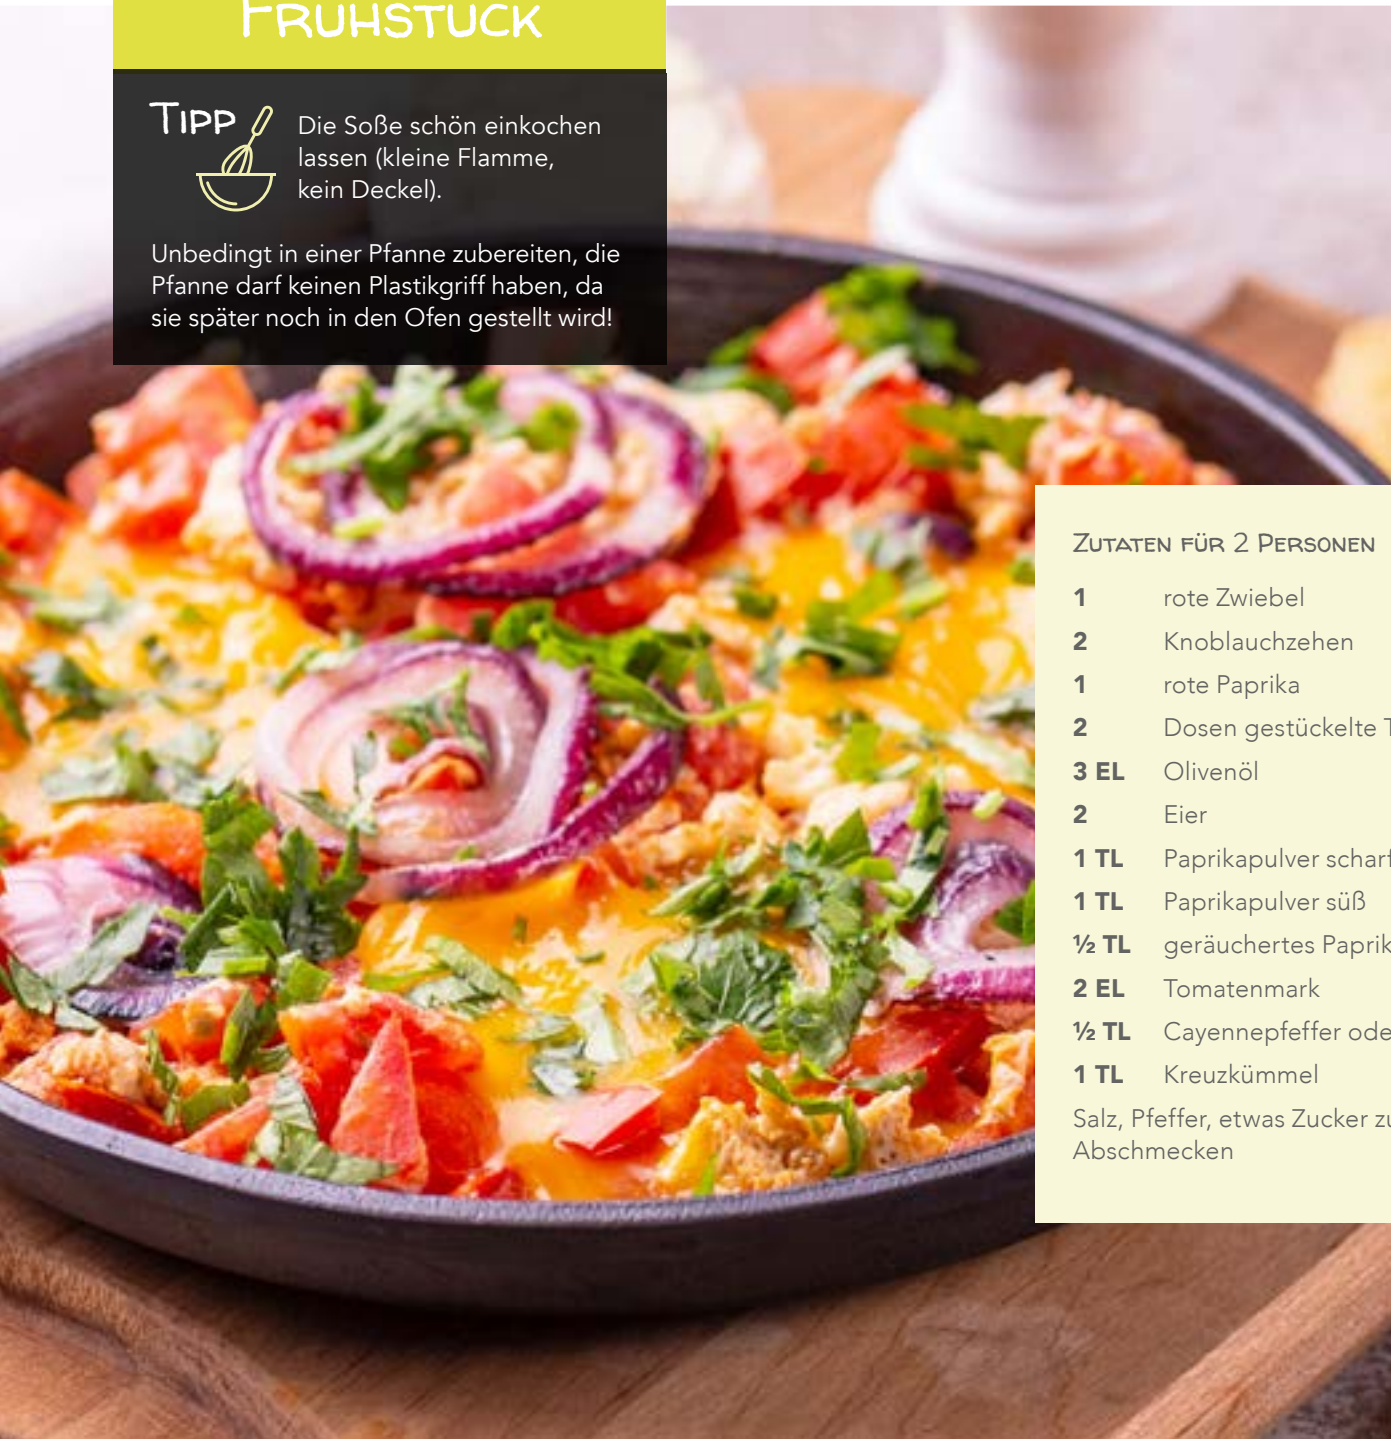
FRUHSTUCK

TIPP Die Soße schön einkochen lassen (kleine Flamme, kein Deckel).

Unbedingt in einer Pfanne zubereiten, die Pfanne darf keinen Plastikgriff haben, da sie später noch in den Ofen gestellt wird!

ZUTATEN FÜR 2 PERSONEN

| | |
|---|---|
| 1 | rote Zwiebel |
| 2 | Knoblauchzehen |
| 1 | rote Paprika |
| 2 | Dosen gestückelte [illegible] |
| 3 EL | Olivenöl |
| 2 | Eier |
| 1 TL | Paprikapulver schar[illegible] |
| 1 TL | Paprikapulver süß |
| ½ TL | geräuchertes Paprik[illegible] |
| 2 EL | Tomatenmark |
| ½ TL | Cayennepfeffer ode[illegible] |
| 1 TL | Kreuzkümmel |

Salz, Pfeffer, etwas Zucker z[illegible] Abschmecken